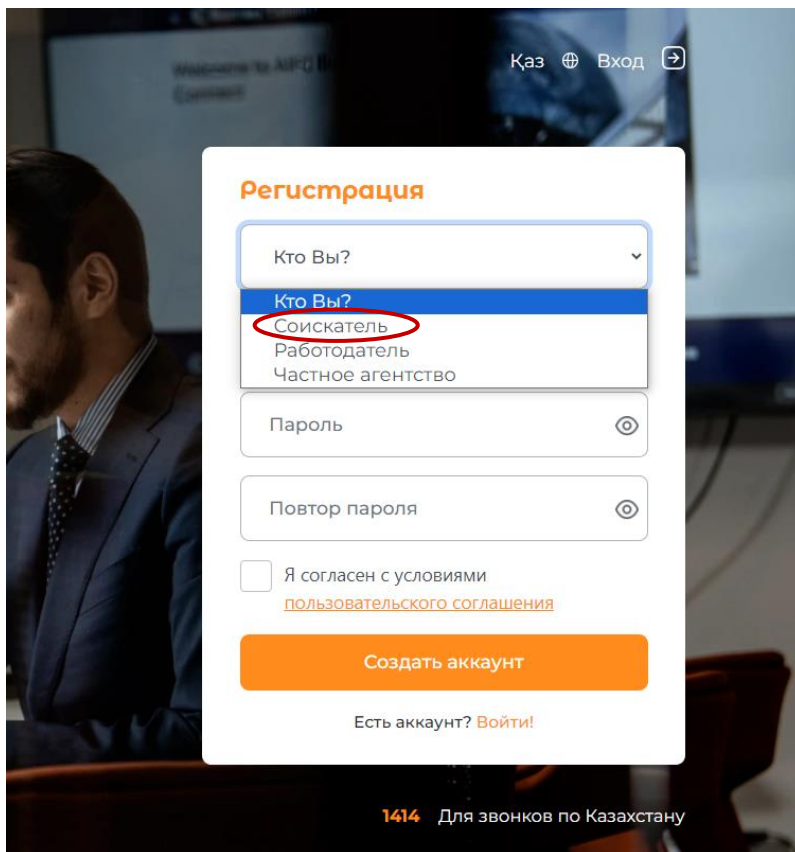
Welcome to NIPO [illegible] Connect

Қаз Вход

Регистрация

Кто Вы?

Кто Вы?
Соискатель
Работодатель
Частное агентство

Пароль

Повтор пароля

Я согласен с условиями пользовательского соглашения

Создать аккаунт

Есть аккаунт? Войти!

1414 Для звонков по Казахстану